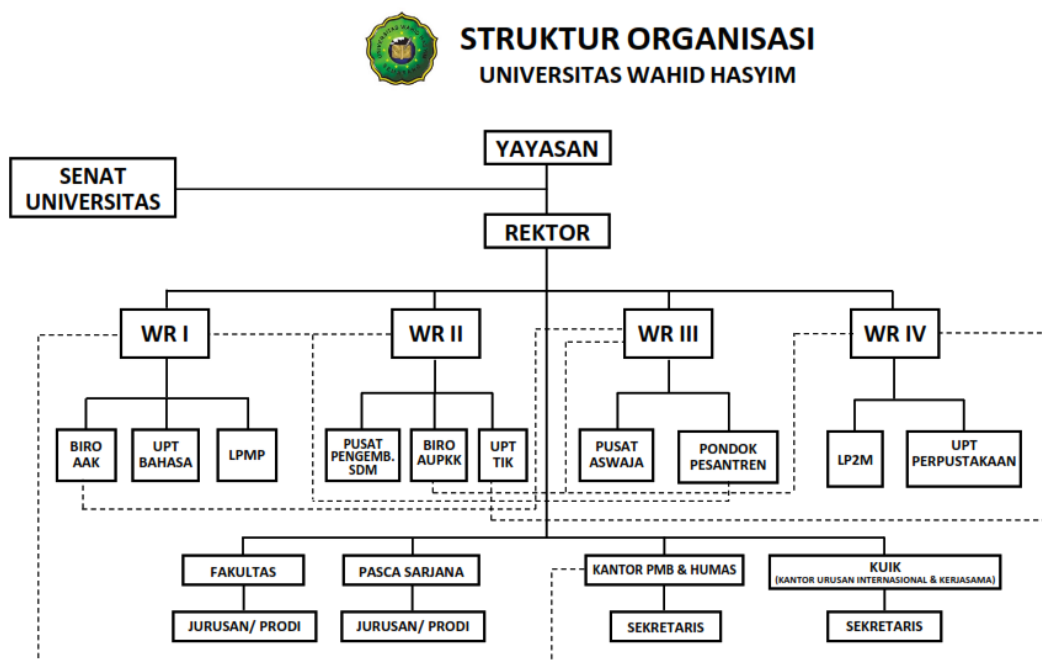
STRUKTUR ORGANISASI
UNIVERSITAS WAHID HASYIM

YAYASAN

SENAT UNIVERSITAS

REKTOR

WR I

WR II

WR III

WR IV

BIRO AAK

UPT BAHASA

LPMP

PUSAT PENGEMB. SDM

BIRO AUPKK

UPT TIK

PUSAT ASWAJA

PONDOK PESANTREN

LP2M

UPT PERPUSTAKAAN

FAKULTAS

PASCA SARJANA

KANTOR PMB & HUMAS

KUIK
(KANTOR URUSAN INTERNASIONAL & KERJASAMA)

JURUSAN/ PRODI

JURUSAN/ PRODI

SEKRETARIS

SEKRETARIS